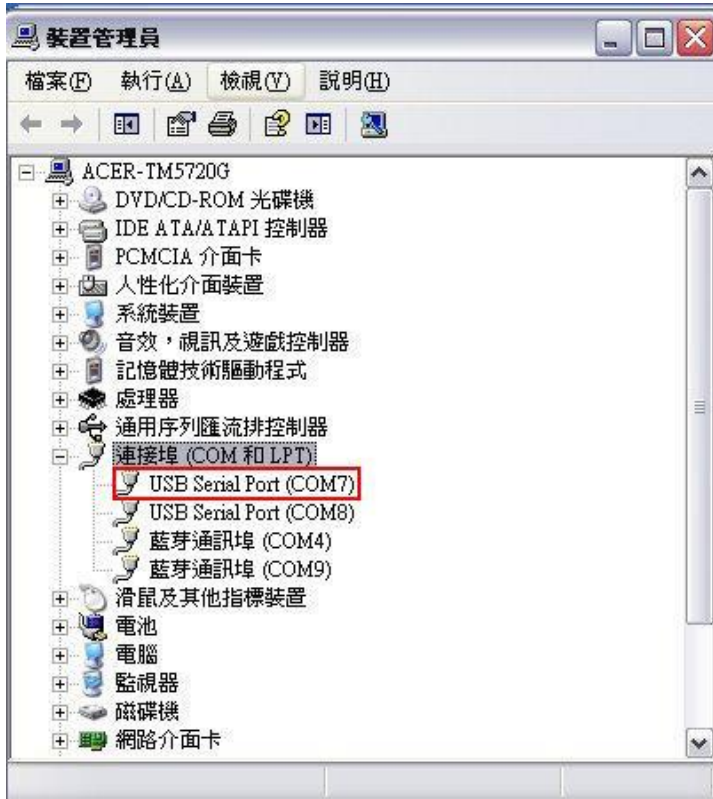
裝置管理員

檔案(F) 執行(A) 檢視(V) 說明(H)

ACER-TM5720G
DVD/CD-ROM 光碟機
IDE ATA/ATAPI 控制器
PCMCIA 介面卡
人性化介面裝置
系統裝置
音效，視訊及遊戲控制器
記憶體技術驅動程式
處理器
通用序列匯流排控制器
連接埠 (COM 和 LPT)
USB Serial Port (COM7)
USB Serial Port (COM8)
藍芽通訊埠 (COM4)
藍芽通訊埠 (COM9)
滑鼠及其他指標裝置
電池
電腦
監視器
磁碟機
網路介面卡